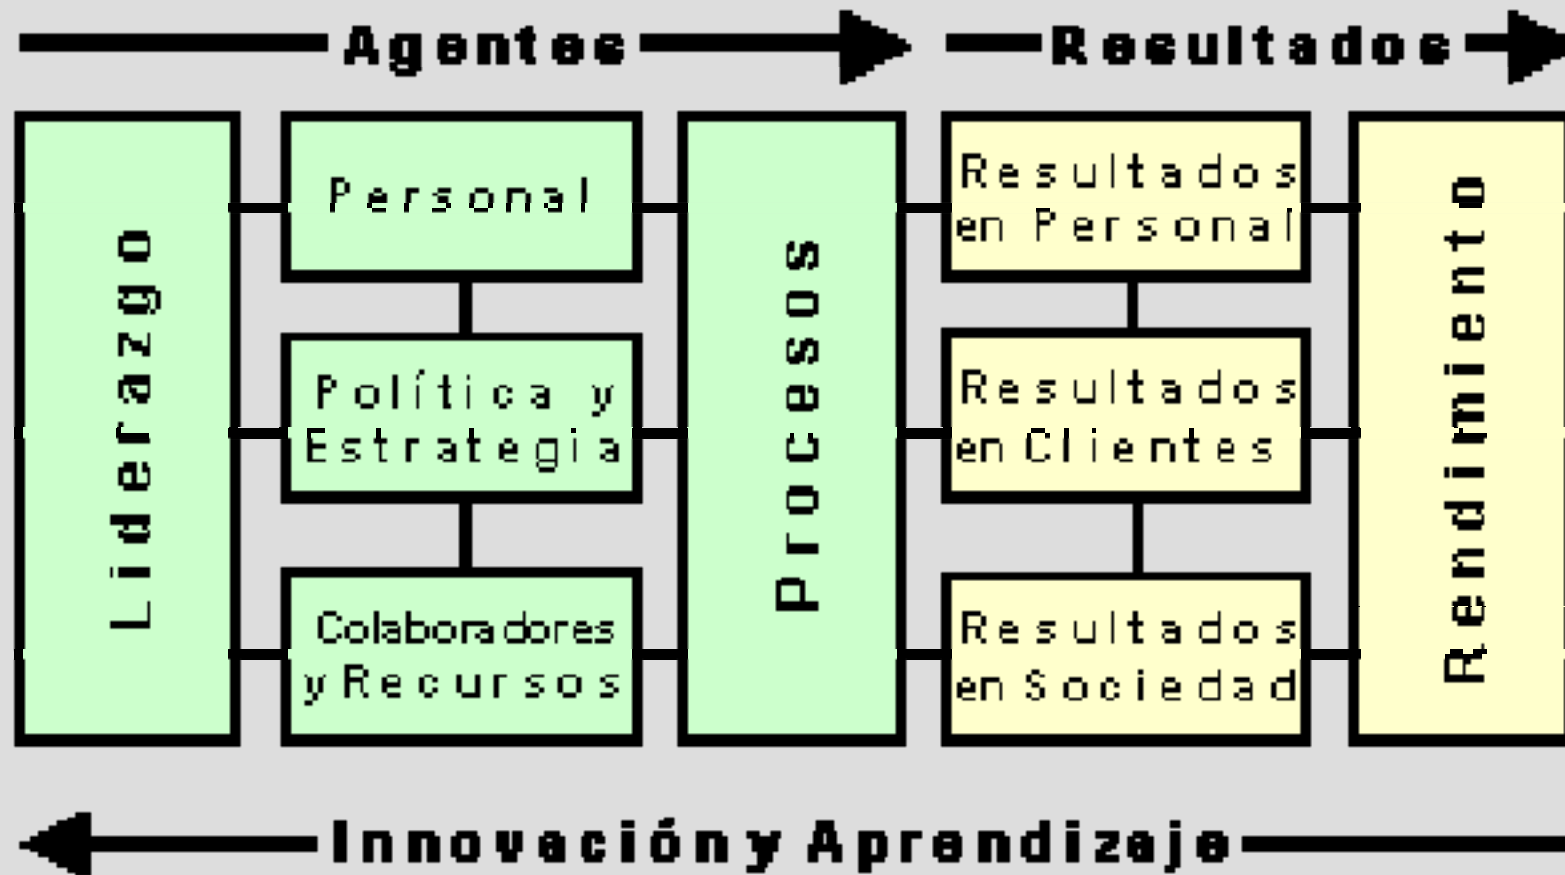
Agentes

Resultados

Liderazgo

Personal

Política y Estrategia

Colaboradores y Recursos

Procesos

Resultados en Personal

Resultados en Clientes

Resultados en Sociedad

Rendimiento

Innovación y Aprendizaje